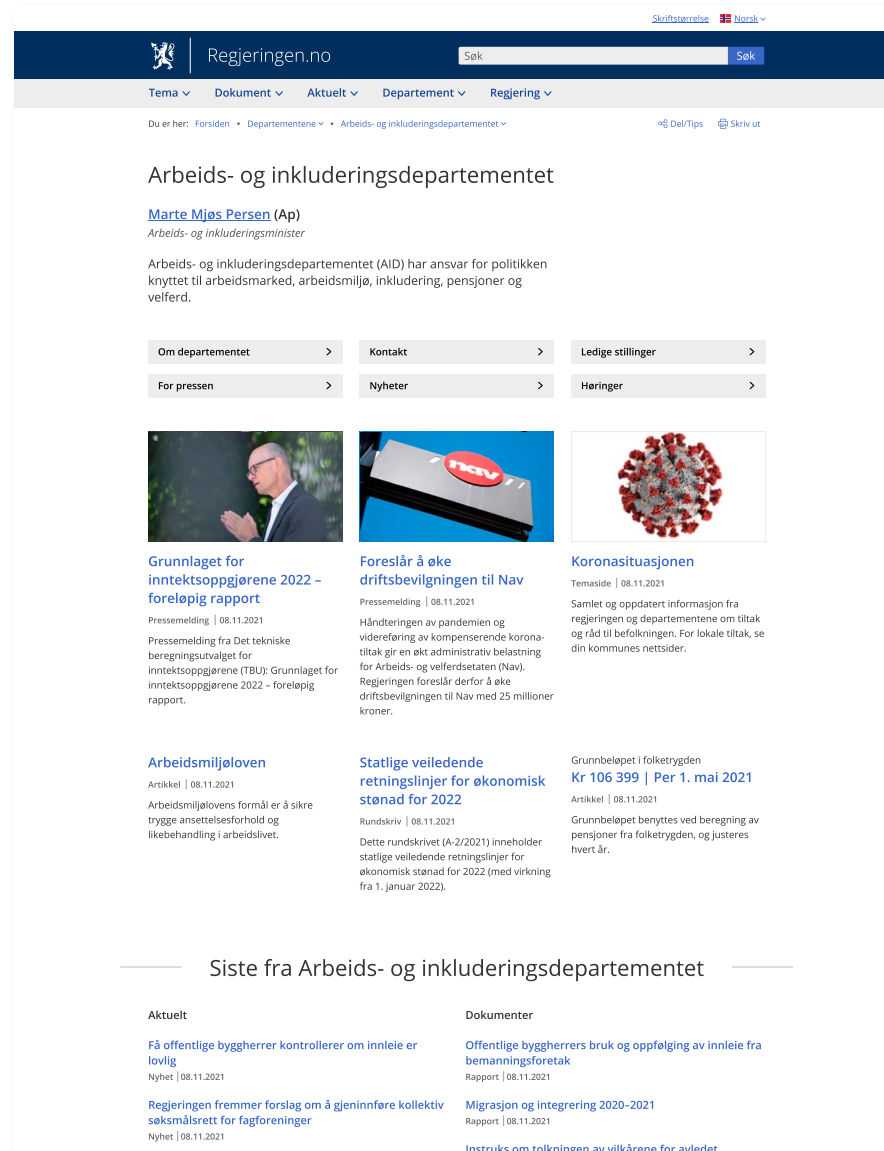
Skriftstørrelse Norsk

Regjeringen.no

Søk Søk

Tema Dokument Aktuelt Departement Regjering

Du er her: Forsiden • Departementene • Arbeids- og inkluderingsdepartementet

Del/Tips Skriv ut

Arbeids- og inkluderingsdepartementet

Marte Mjøs Persen (Ap)
Arbeids- og inkluderingsminister

Arbeids- og inkluderingsdepartementet (AID) har ansvar for politikken knyttet til arbeidsmarked, arbeidsmiljø, inkludering, pensjoner og velferd.

Om departementet
Kontakt
Ledige stillinger
For pressen
Nyheter
Høringer

Grunnlaget for inntektsoppgjørene 2022 – foreløpig rapport
Pressemelding | 08.11.2021
Pressemelding fra Det tekniske beregningsutvalget for inntektsoppgjørene (TBU): Grunnlaget for inntektsoppgjørene 2022 – foreløpig rapport.

Foreslår å øke driftsbevilgningen til Nav
Pressemelding | 08.11.2021
Håndteringen av pandemien og videreføring av kompenserende korona-tiltak gir en økt administrativ belastning for Arbeids- og velferdsetaten (Nav). Regjeringen foreslår derfor å øke driftsbevilgningen til Nav med 25 millioner kroner.

Koronasituasjonen
Temaside | 08.11.2021
Samlet og oppdatert informasjon fra regjeringen og departementene om tiltak og råd til befolkningen. For lokale tiltak, se din kommunes nettsider.

Arbeidsmiljøloven
Artikkel | 08.11.2021
Arbeidsmiljølovens formål er å sikre trygge ansettelsesforhold og likebehandling i arbeidslivet.

Statlige veiledende retningslinjer for økonomisk stønad for 2022
Rundskriv | 08.11.2021
Dette rundskrivet (A-2/2021) inneholder statlige veiledende retningslinjer for økonomisk stønad for 2022 (med virkning fra 1. januar 2022).

Grunnbeløpet i folketrygden
Kr 106 399 | Per 1. mai 2021
Artikkel | 08.11.2021
Grunnbeløpet benyttes ved beregning av pensjoner fra folketrygden, og justeres hvert år.

Siste fra Arbeids- og inkluderingsdepartementet

Aktuelt

Få offentlige byggherrer kontrollerer om innleie er lovlig
Nyhet | 08.11.2021

Regjeringen fremmer forslag om å gjeninnføre kollektiv søksmålsrett for fagforeninger
Nyhet | 08.11.2021

Dokumenter

Offentlige byggherrers bruk og oppfølging av innleie fra bemanningsforetak
Rapport | 08.11.2021

Migrasjon og integrering 2020–2021
Rapport | 08.11.2021

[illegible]